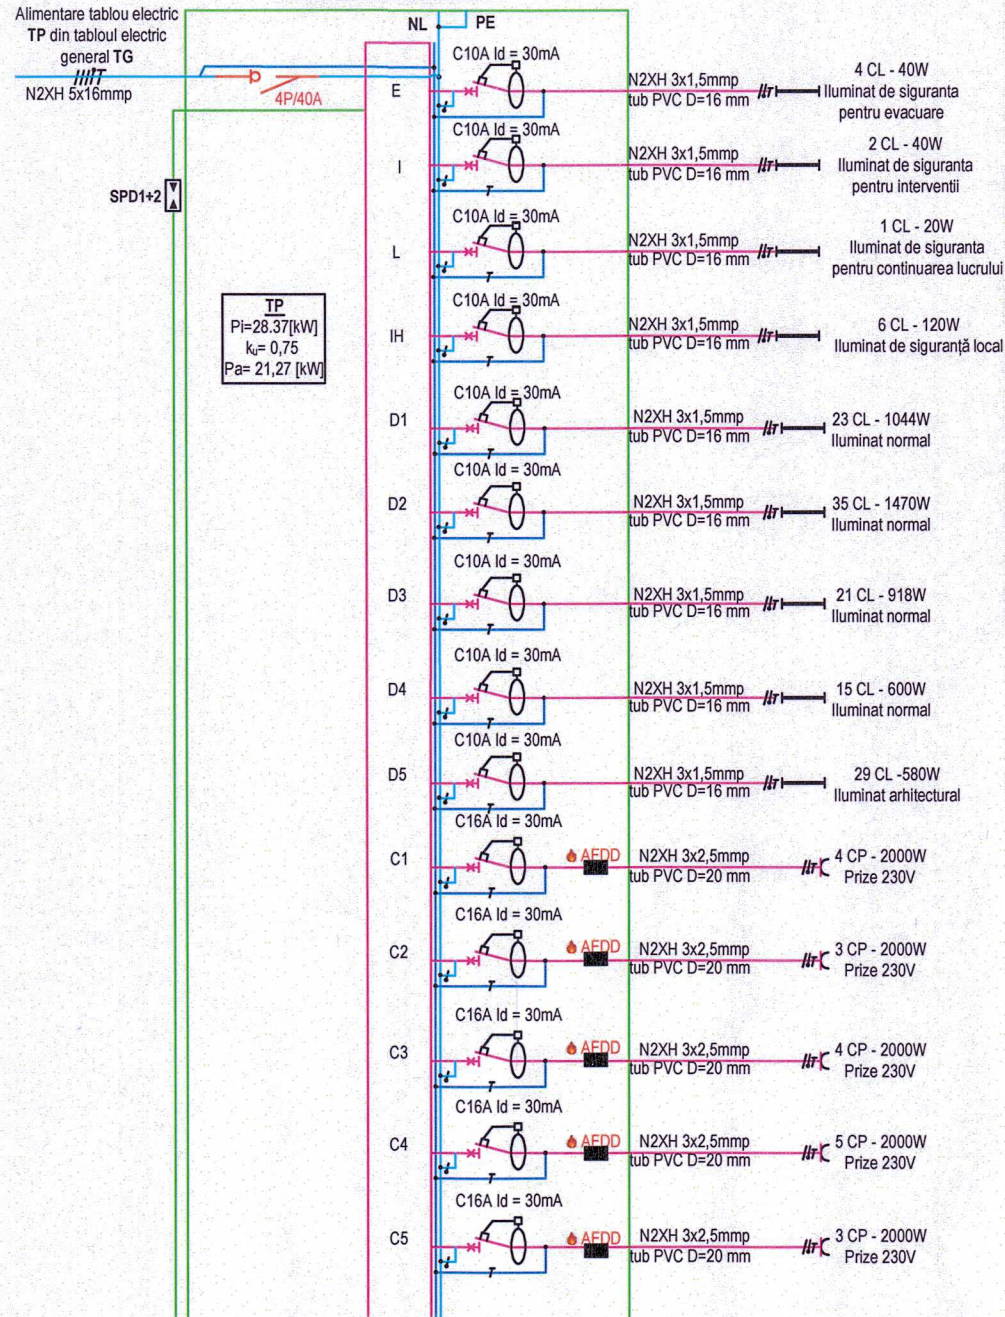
Alimentare tablou electric TP din tabloul electric general TG
N2XH 5x16mmp

4P/40A

SPD1+2

NL PE

| TP |
|---|
| Pi=28.37[kW] |
| $k_u$= 0,75 |
| Pa= 21,27 [kW] |

E
C10A Id = 30mA
N2XH 3x1,5mmp
tub PVC D=16 mm
4 CL - 40W
Iluminat de siguranta pentru evacuare

I
C10A Id = 30mA
N2XH 3x1,5mmp
tub PVC D=16 mm
2 CL - 40W
Iluminat de siguranta pentru interventii

L
C10A Id = 30mA
N2XH 3x1,5mmp
tub PVC D=16 mm
1 CL - 20W
Iluminat de siguranta pentru continuarea lucrului

IH
C10A Id = 30mA
N2XH 3x1,5mmp
tub PVC D=16 mm
6 CL - 120W
Iluminat de siguranță local

D1
C10A Id = 30mA
N2XH 3x1,5mmp
tub PVC D=16 mm
23 CL - 1044W
Iluminat normal

D2
C10A Id = 30mA
N2XH 3x1,5mmp
tub PVC D=16 mm
35 CL - 1470W
Iluminat normal

D3
C10A Id = 30mA
N2XH 3x1,5mmp
tub PVC D=16 mm
21 CL - 918W
Iluminat normal

D4
C10A Id = 30mA
N2XH 3x1,5mmp
tub PVC D=16 mm
15 CL - 600W
Iluminat normal

D5
C10A Id = 30mA
N2XH 3x1,5mmp
tub PVC D=16 mm
29 CL -580W
Iluminat arhitectural

C1
C16A Id = 30mA
AFDD
N2XH 3x2,5mmp
tub PVC D=20 mm
4 CP - 2000W
Prize 230V

C2
C16A Id = 30mA
AFDD
N2XH 3x2,5mmp
tub PVC D=20 mm
3 CP - 2000W
Prize 230V

C3
C16A Id = 30mA
AFDD
N2XH 3x2,5mmp
tub PVC D=20 mm
4 CP - 2000W
Prize 230V

C4
C16A Id = 30mA
AFDD
N2XH 3x2,5mmp
tub PVC D=20 mm
5 CP - 2000W
Prize 230V

C5
C16A Id = 30mA
AFDD
N2XH 3x2,5mmp
tub PVC D=20 mm
3 CP - 2000W
Prize 230V